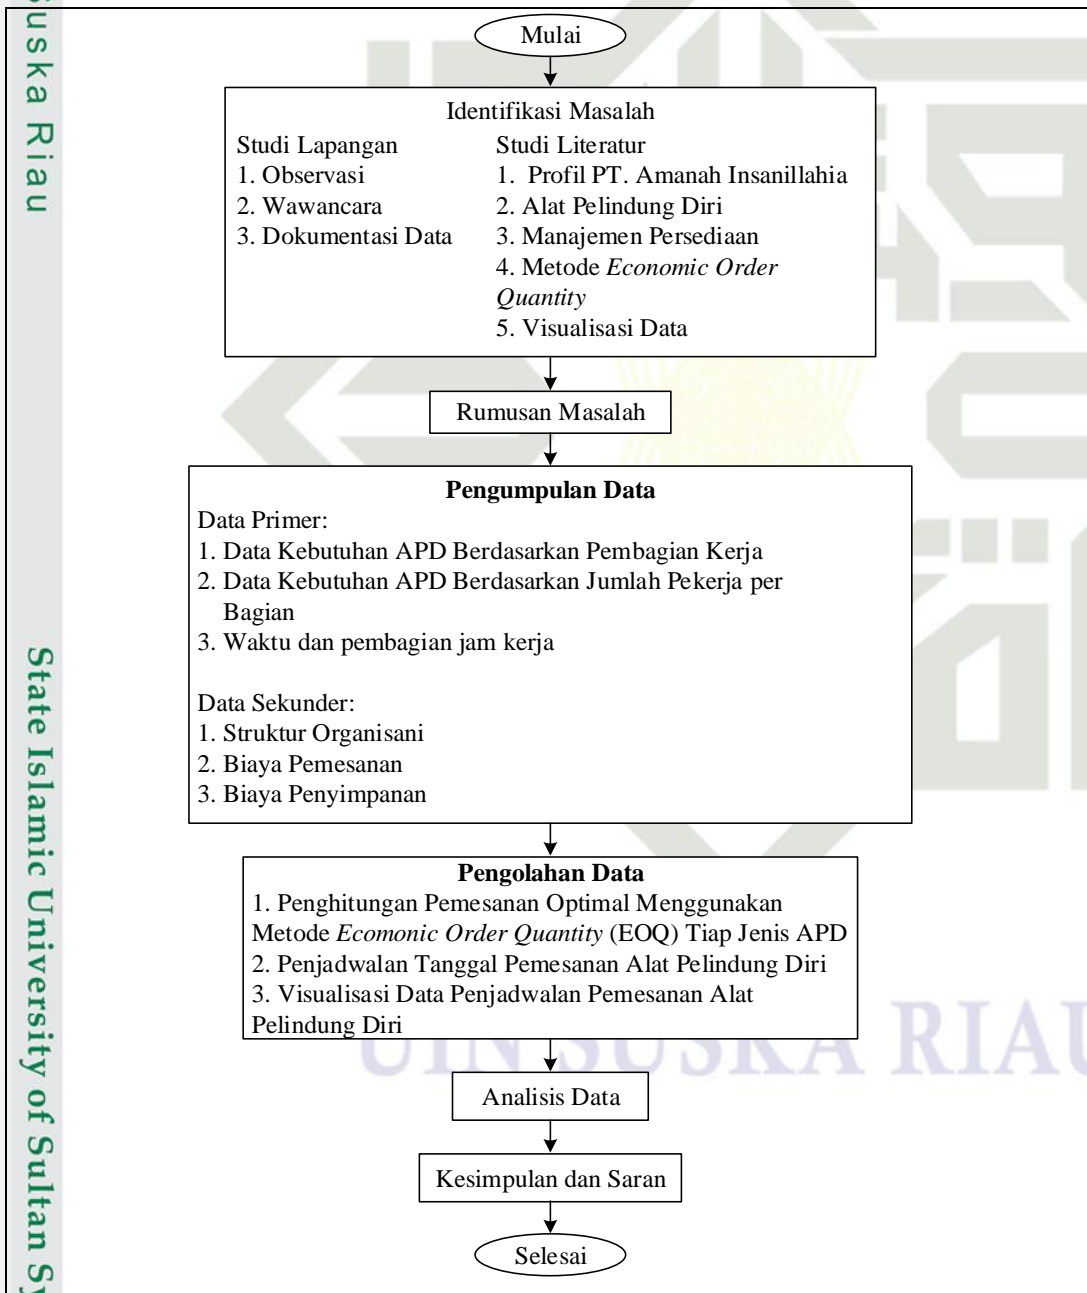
uska Riau

State Islamic University of Sultan Sy

Mulai

Identifikasi Masalah

Studi Lapangan
1. Observasi
2. Wawancara
3. Dokumentasi Data

Studi Literatur
1. Profil PT. Amanah Insanillahia
2. Alat Pelindung Diri
3. Manajemen Persediaan
4. Metode *Economic Order Quantity*
5. Visualisasi Data

Rumusan Masalah

**Pengumpulan Data**

Data Primer:
1. Data Kebutuhan APD Berdasarkan Pembagian Kerja
2. Data Kebutuhan APD Berdasarkan Jumlah Pekerja per Bagian
3. Waktu dan pembagian jam kerja

Data Sekunder:
1. Struktur Organisani
2. Biaya Pemesanan
3. Biaya Penyimpanan

**Pengolahan Data**

1. Penghitungan Pemesanan Optimal Menggunakan Metode *Ecomonic Order Quantity* (EOQ) Tiap Jenis APD
2. Penjadwalan Tanggal Pemesanan Alat Pelindung Diri
3. Visualisasi Data Penjadwalan Pemesanan Alat Pelindung Diri

Analisis Data

Kesimpulan dan Saran

Selesai

UIN SUSKA RIAU